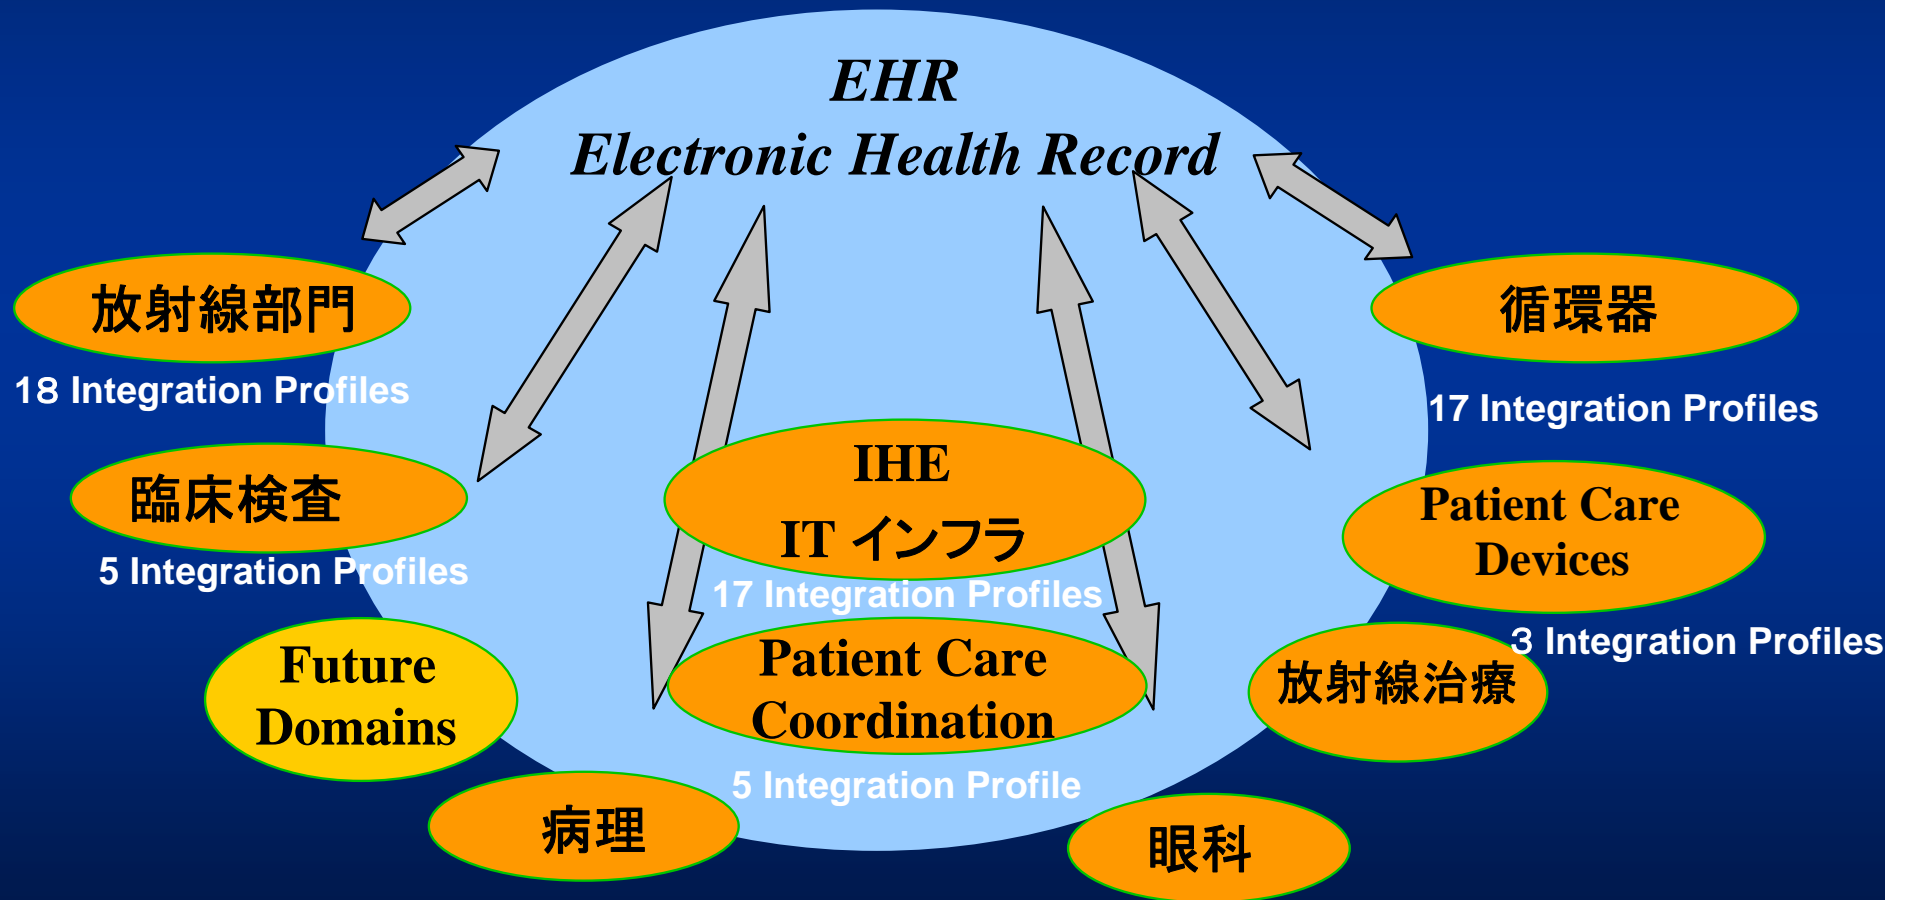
EHR
Electronic Health Record

放射線部門
18 Integration Profiles

循環器
17 Integration Profiles

臨床検査
5 Integration Profiles

IHE
IT インフラ
17 Integration Profiles

Patient Care Devices
3 Integration Profiles

Future Domains

Patient Care Coordination
5 Integration Profile

放射線治療

病理

眼科